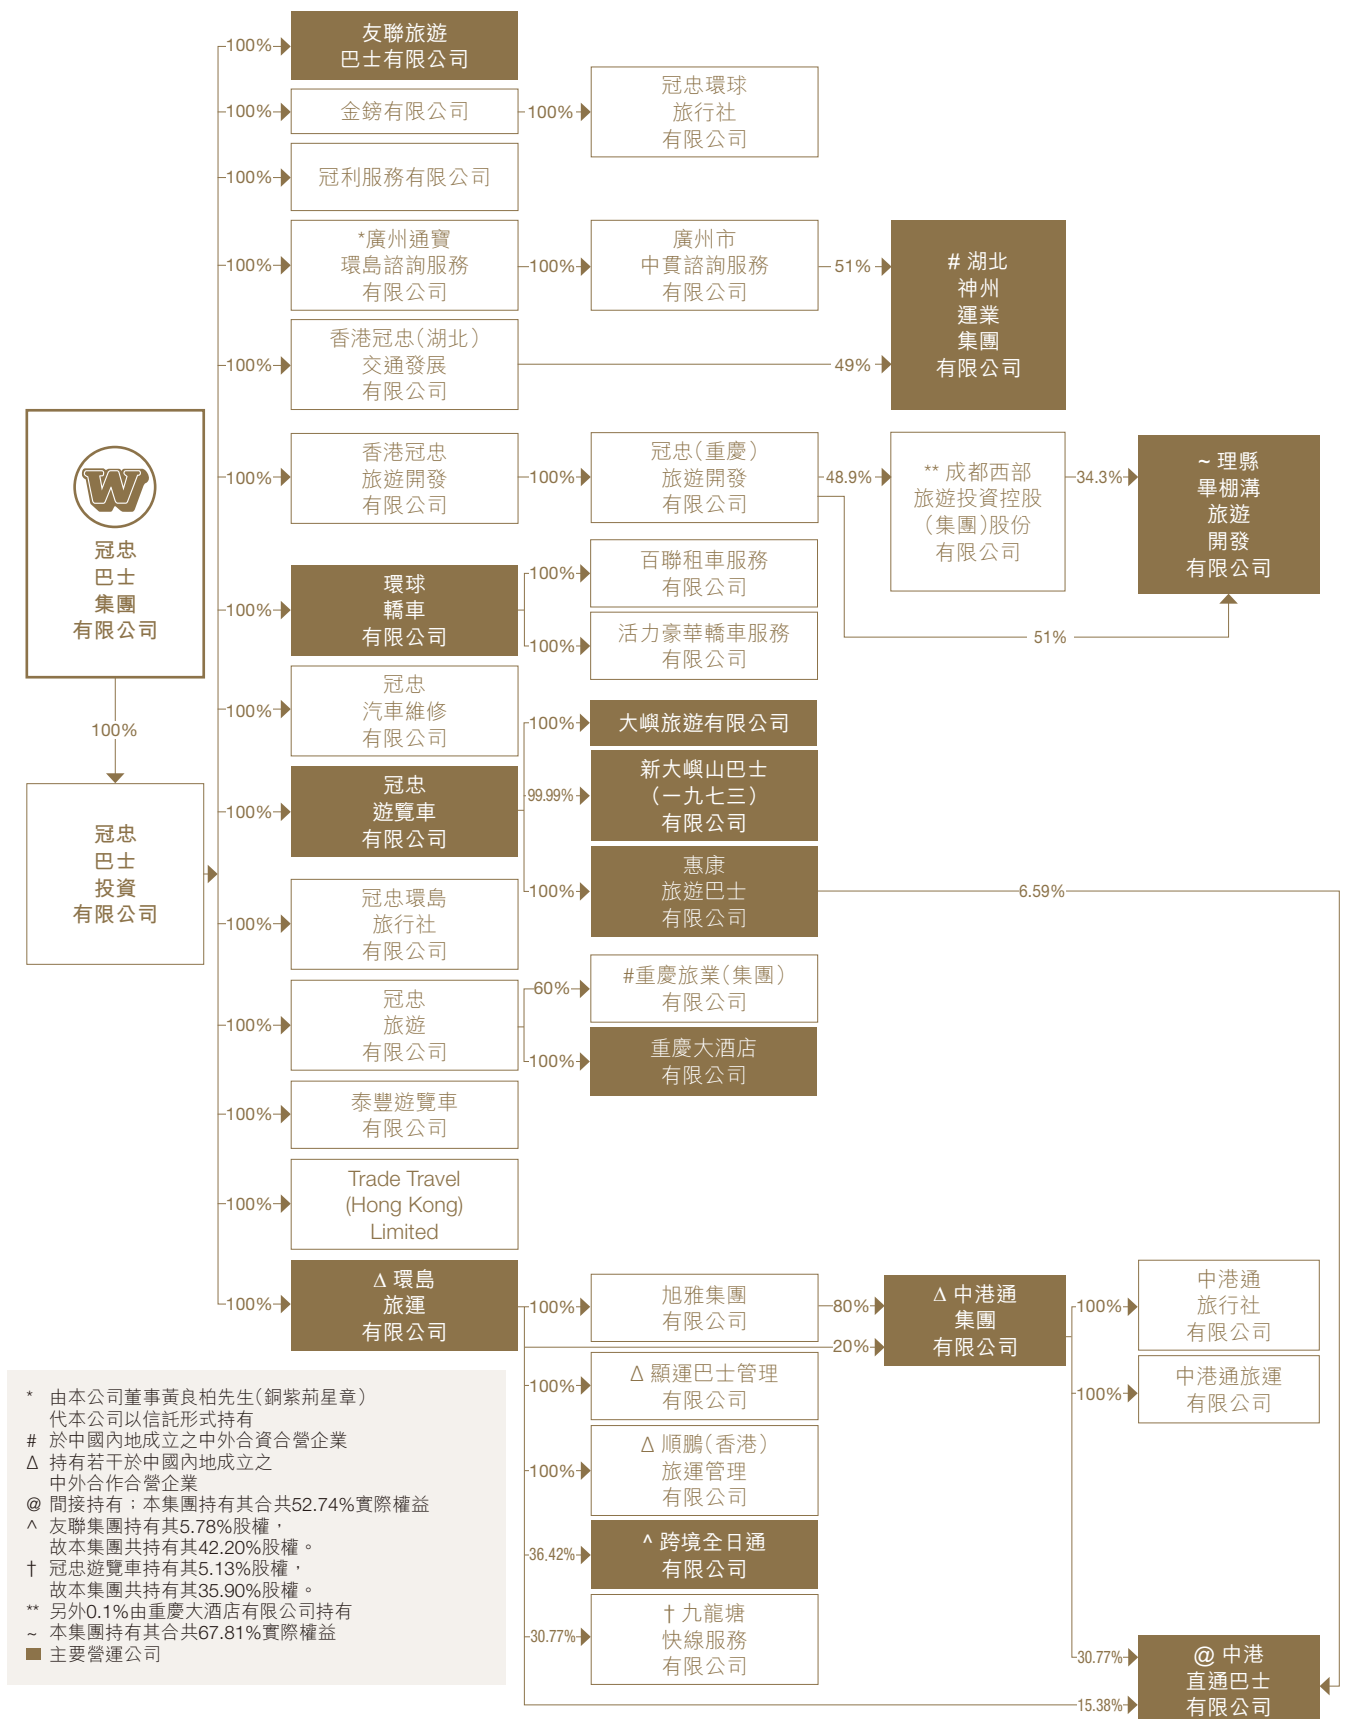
冠忠巴士集團有限公司

100%

冠忠巴士投資有限公司

100% 友聯旅遊巴士有限公司

100% 金鎊有限公司

100% 冠忠環球旅行社有限公司

100% 冠利服務有限公司

100% *廣州通寶環島諮詢服務有限公司

100% 廣州市中貫諮詢服務有限公司

51% # 湖北神州運業集團有限公司

100% 香港冠忠(湖北)交通發展有限公司

49%

100% 香港冠忠旅遊開發有限公司

100% 冠忠(重慶)旅遊開發有限公司

48.9% ** 成都西部旅遊投資控股(集團)股份有限公司

34.3% ~ 理縣畢棚溝旅遊開發有限公司

51%

100% 環球轎車有限公司

100% 百聯租車服務有限公司

100% 活力豪華轎車服務有限公司

100% 冠忠汽車維修有限公司

100% 大嶼旅遊有限公司

100% 冠忠遊覽車有限公司

99.99% 新大嶼山巴士(一九七三)有限公司

100% 惠康旅遊巴士有限公司

6.59%

100% 冠忠環島旅行社有限公司

100% 冠忠旅遊有限公司

60% #重慶旅業(集團)有限公司

100% 重慶大酒店有限公司

100% 泰豐遊覽車有限公司

100% Trade Travel (Hong Kong) Limited

100% Δ 環島旅運有限公司

100% 旭雅集團有限公司

80%

20% Δ 中港通集團有限公司

100% 中港通旅行社有限公司

100% 中港通旅運有限公司

100% Δ 顯運巴士管理有限公司

100% Δ 順鵬(香港)旅運管理有限公司

36.42% ^ 跨境全日通有限公司

30.77% † 九龍塘快線服務有限公司

30.77% @ 中港直通巴士有限公司

15.38%

* 由本公司董事黃良柏先生(銅紫荊星章)代本公司以信託形式持有
# 於中國內地成立之中外合資合營企業
Δ 持有若干於中國內地成立之中外合作合營企業
@ 間接持有;本集團持有其合共52.74%實際權益
^ 友聯集團持有其5.78%股權,故本集團共持有其42.20%股權。
† 冠忠遊覽車持有其5.13%股權,故本集團共持有其35.90%股權。
** 另外0.1%由重慶大酒店有限公司持有
~ 本集團持有其合共67.81%實際權益
■ 主要營運公司